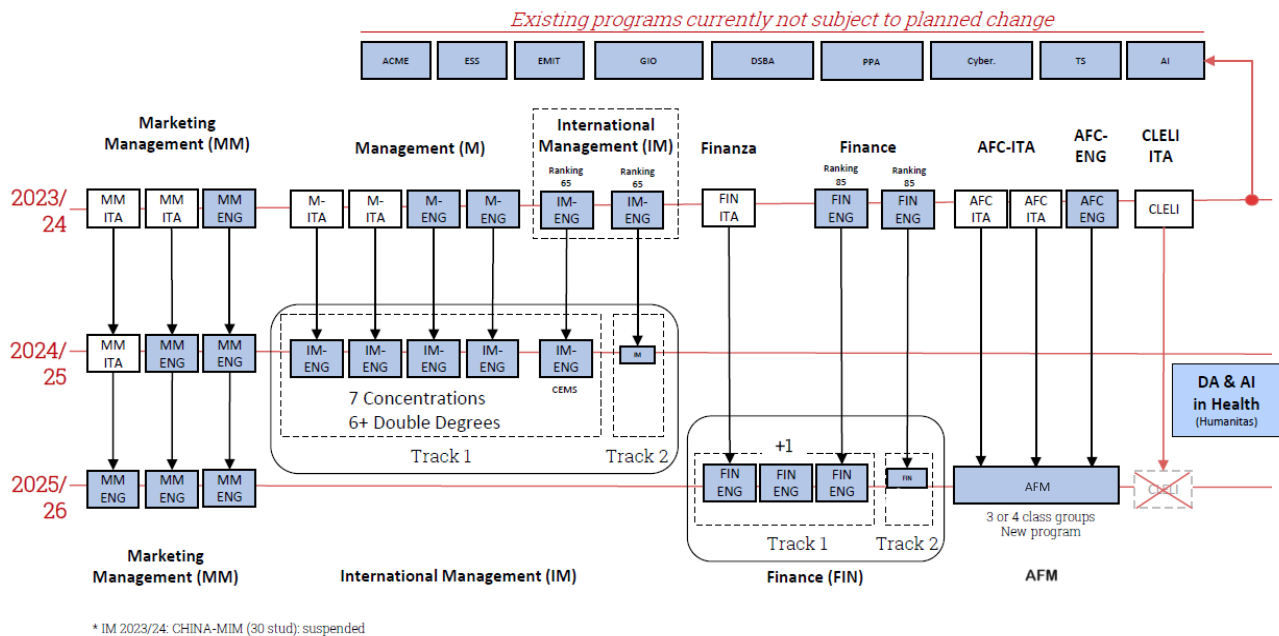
Existing programs currently not subject to planned change

ACME ESS EMIT GIO DSBA PPA Cyber. TS AI

Marketing Management (MM)

Management (M)

International Management (IM)

Finanza

Finance

AFC-ITA

AFC-ENG

CLELI ITA

2023/24

MM ITA MM ITA MM ENG

M-ITA M-ITA M-ENG M-ENG

Ranking 65 IM-ENG Ranking 65 IM-ENG

FIN ITA

Ranking 85 FIN ENG Ranking 85 FIN ENG

AFC ITA AFC ITA AFC ENG

CLELI

2024/25

MM ITA MM ENG MM ENG

IM-ENG IM-ENG IM-ENG IM-ENG IM-ENG

CEMS

IM

7 Concentrations
6+ Double Degrees

Track 1 Track 2

DA & AI in Health (Humanitas)

2025/26

MM ENG MM ENG MM ENG

+1

FIN ENG FIN ENG FIN ENG FIN

Track 1 Track 2

AFM

3 or 4 class groups
New program

CLELI

Marketing Management (MM)

International Management (IM)

Finance (FIN)

AFM

* IM 2023/24: CHINA-MIM (30 stud): suspended